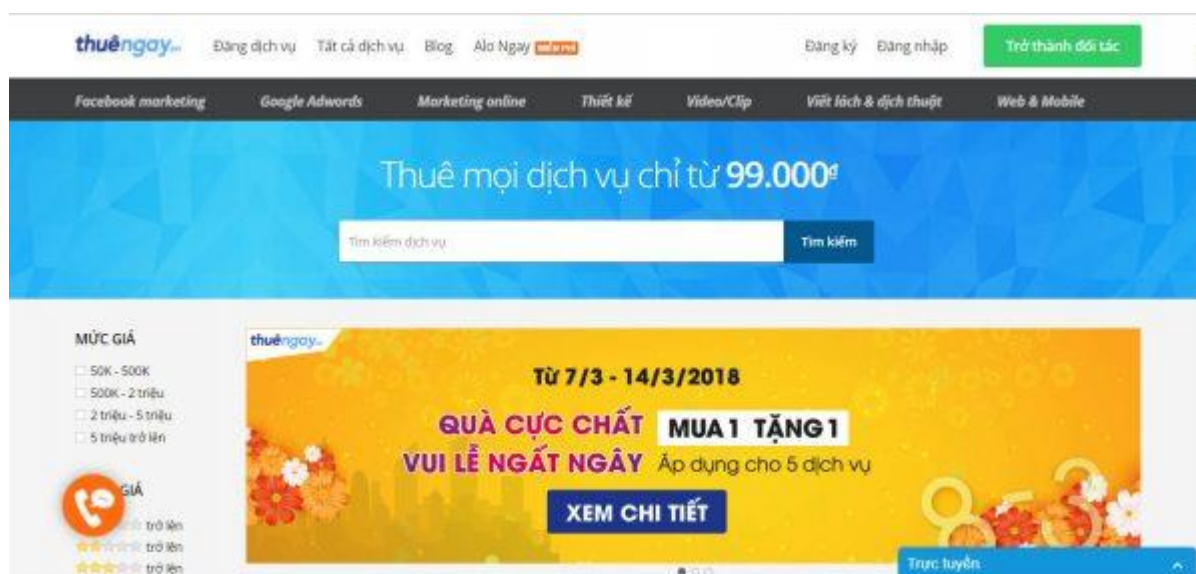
thuêngay

Đăng dịch vụ Tất cả dịch vụ Blog Alo Ngay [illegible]

Đăng ký Đăng nhập Trở thành đối tác

Facebook marketing Google Adwords Marketing online Thiết kế Video/Clip Viết lách & dịch thuật Web & Mobile

Thuê mọi dịch vụ chỉ từ 99.000đ

Tìm kiếm dịch vụ

Tìm kiếm

MỨC GIÁ

50K - 500K

500K - 2 triệu

2 triệu - 5 triệu

5 triệu trở lên

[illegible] GIÁ

trở lên

trở lên

trở lên

thuêngay

Từ 7/3 - 14/3/2018

QUÀ CỰC CHẤT MUA 1 TẶNG 1

VUI LỄ NGẤT NGÂY Áp dụng cho 5 dịch vụ

XEM CHI TIẾT

Trực tuyến